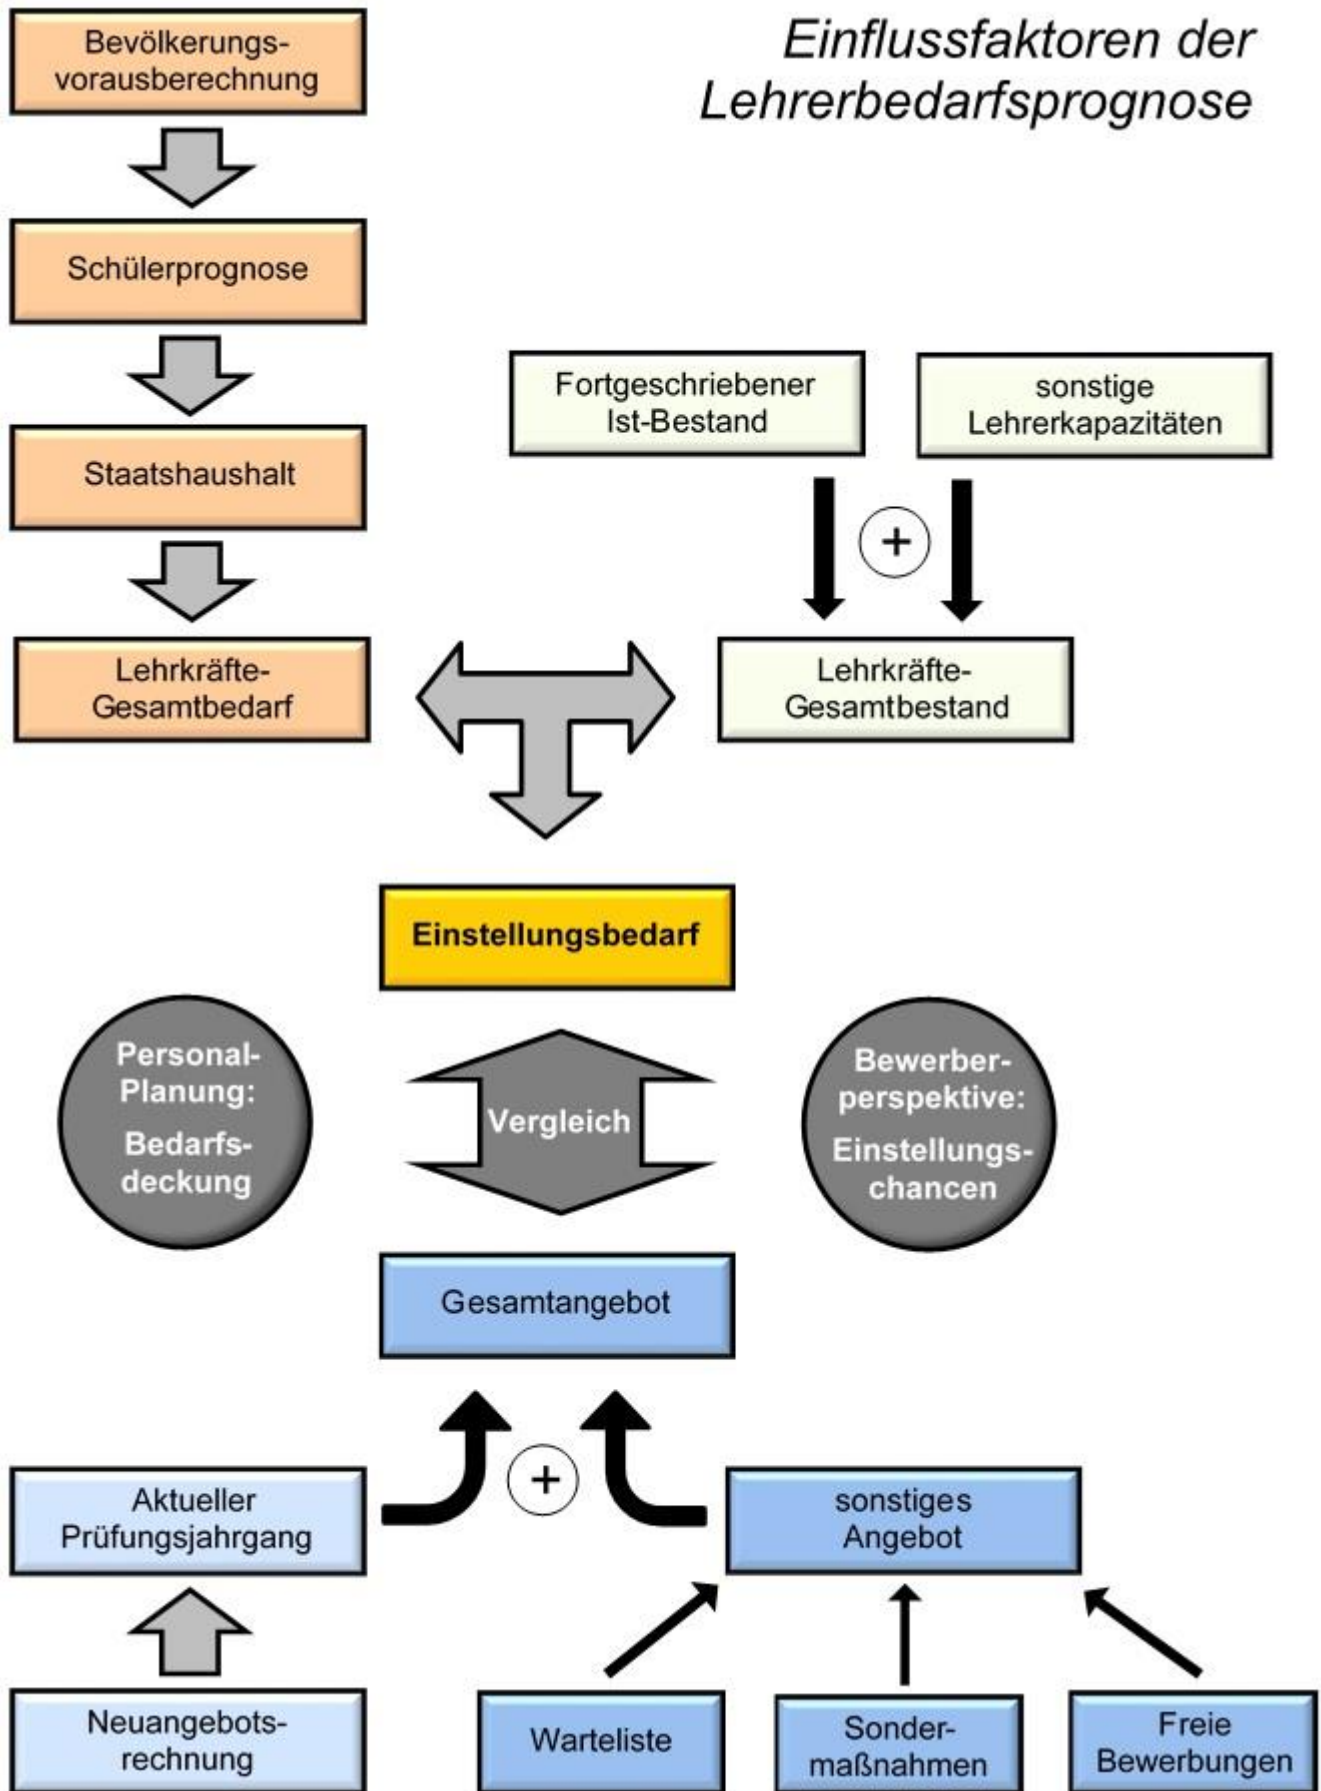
Einflussfaktoren der Lehrerbedarfsprognose

Bevölkerungsvorausberechnung

Schülerprognose

Staatshaushalt

Lehrkräfte-Gesamtbedarf

Fortgeschriebener Ist-Bestand

sonstige Lehrerkapazitäten

+

Lehrkräfte-Gesamtbestand

Einstellungsbedarf

Personal-Planung: Bedarfsdeckung

Vergleich

Bewerberperspektive: Einstellungschancen

Gesamtangebot

+

Aktueller Prüfungsjahrgang

sonstiges Angebot

Neuangebotsrechnung

Warteliste

Sondermaßnahmen

Freie Bewerbungen